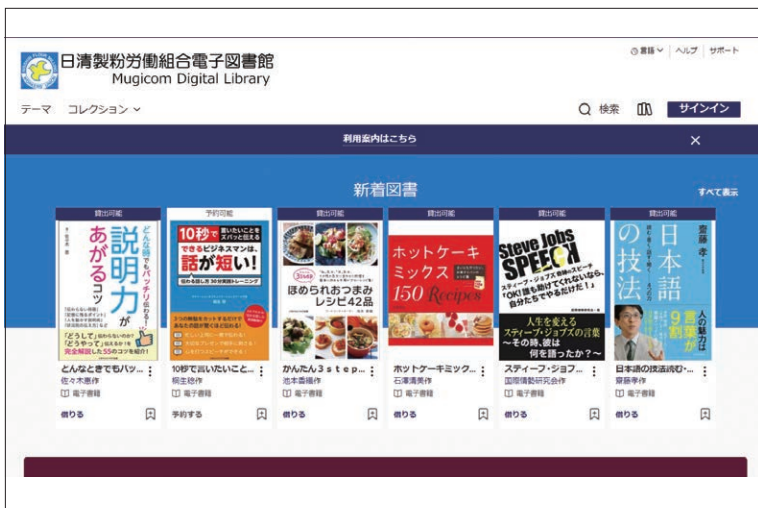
日清製粉労働組合電子図書館
Mugicom Digital Library

言語 | ヘルプ | サポート

テーマ　コレクション

検索　サインイン

利用案内はこちら

新着図書　すべて表示

貸出可能
どんな場面でもパッチリ伝わる!
説明力があがるコツ
「どうして」伝わらないのか?「どうやって」伝えるか?
完全解説した55のコツを紹介!
どんなときでもバッ...
佐々木恵作
電子書籍
借りる

予約可能
10秒で言いたいことをズバッと伝えるできるビジネスマンは、話が短い!
10秒で言いたいこと...
桐生稔作
電子書籍
予約する

貸出可能
ほめられおつまみレシピ42品
かんたん3step...
池本優編作
電子書籍
借りる

貸出可能
ホットケーキミックス150 Recipes
ホットケーキミック...
石澤清美作
電子書籍
借りる

貸出可能
Steve Jobs SPEECH
スティーブ・ジョブズ 伝説のスピーチ「OK!誰も助けてくれないなら、自分たちでやるだけだ!」
人生を変えるスティーブ・ジョブズの言葉 〜その時、彼は何を語ったか?〜
スティーブ・ジョブ...
国際情報研究会作
電子書籍
借りる

貸出可能
齋藤孝
日本語の技法
人の魅力は言葉が9割
日本語の技法読む・...
齋藤孝作
電子書籍
借りる